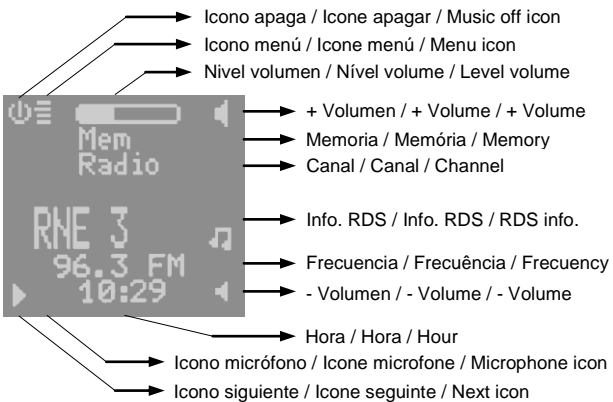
Icono apaga / Icone apagar / Music off icon
Icono menú / Icone menú / Menu icon
Nivel volumen / Nível volume / Level volume
+ Volumen / + Volume / + Volume
Memoria / Memória / Memory
Canal / Canal / Channel
Info. RDS / Info. RDS / RDS info.
Frecuencia / Frecuência / Frecuency
- Volumen / - Volume / - Volume
Hora / Hora / Hour
Icono micrófono / Icone microfone / Microphone icon
Icono siguiente / Icone seguinte / Next icon

Mem
Radio
RNE 3
96.3 FM
10:29